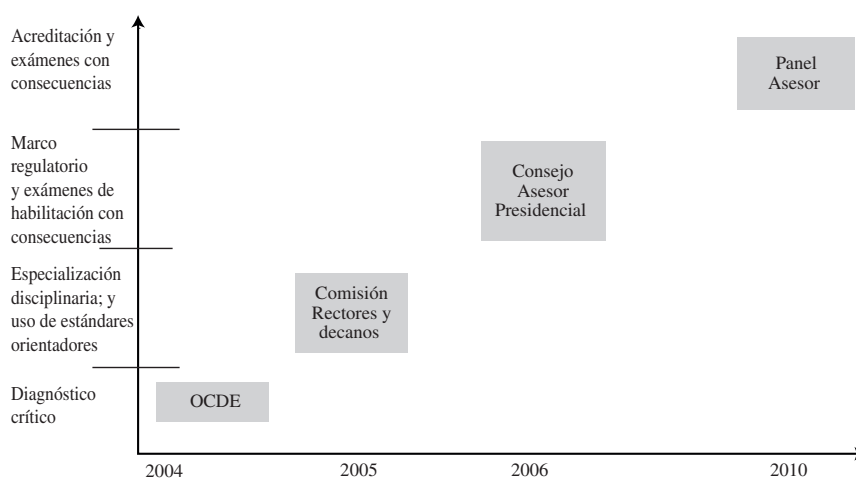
Acreditación y exámenes con consecuencias

Marco regulatorio y exámenes de habilitación con consecuencias

Especialización disciplinaria; y uso de estándares orientadores

Diagnóstico crítico

Panel Asesor

Consejo Asesor Presidencial

Comisión Rectores y decanos

OCDE

2004

2005

2006

2010